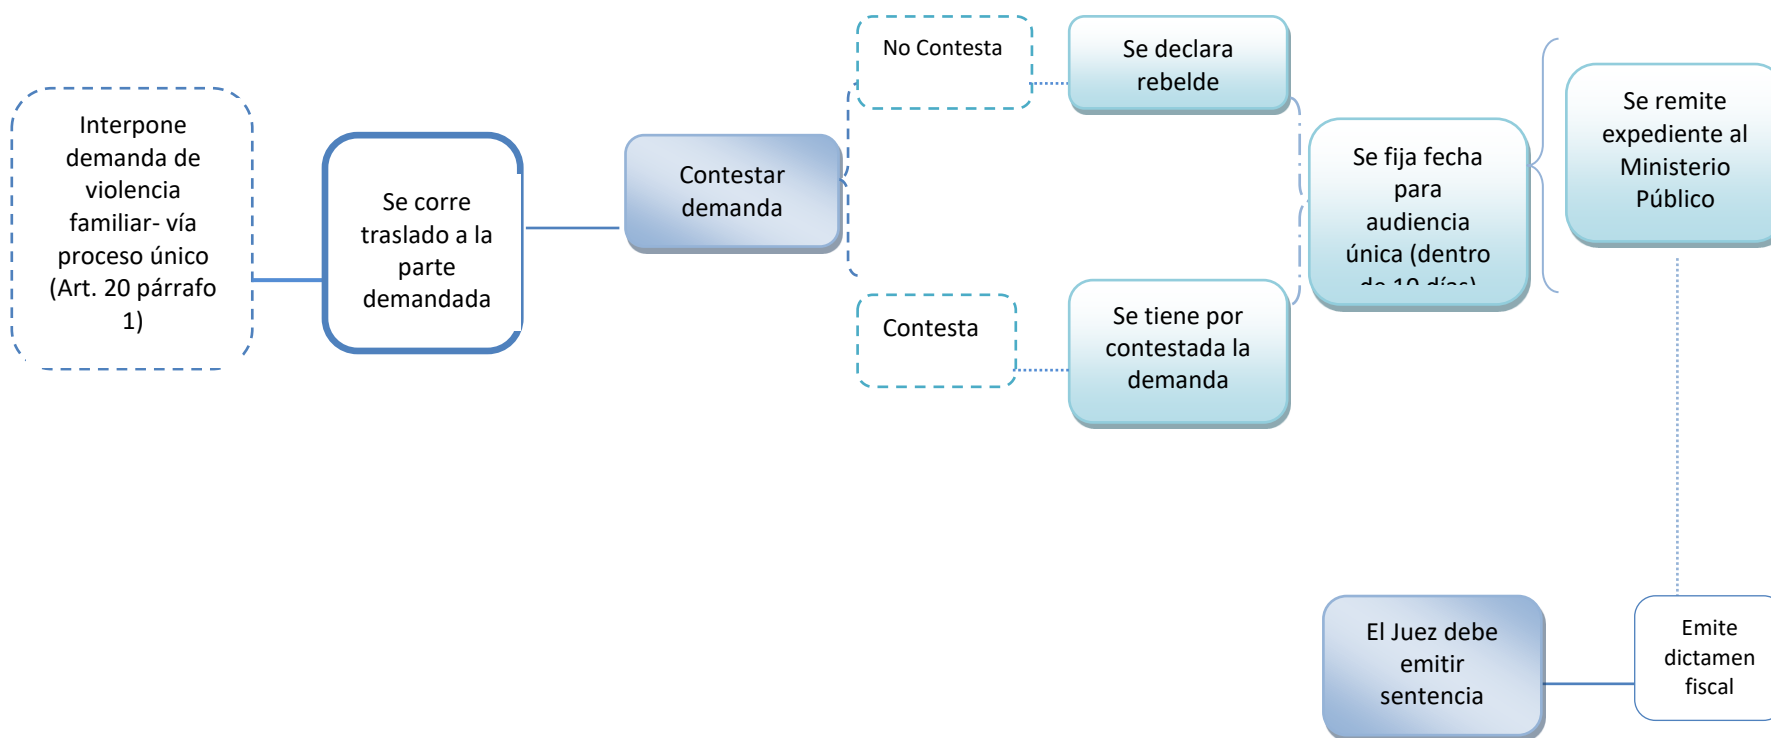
Interpone demanda de violencia familiar- vía proceso único (Art. 20 párrafo 1)

Se corre traslado a la parte demandada

Contestar demanda

No Contesta

Se declara rebelde

Contesta

Se tiene por contestada la demanda

Se fija fecha para audiencia única (dentro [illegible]

Se remite expediente al Ministerio Público

Emite dictamen fiscal

El Juez debe emitir sentencia